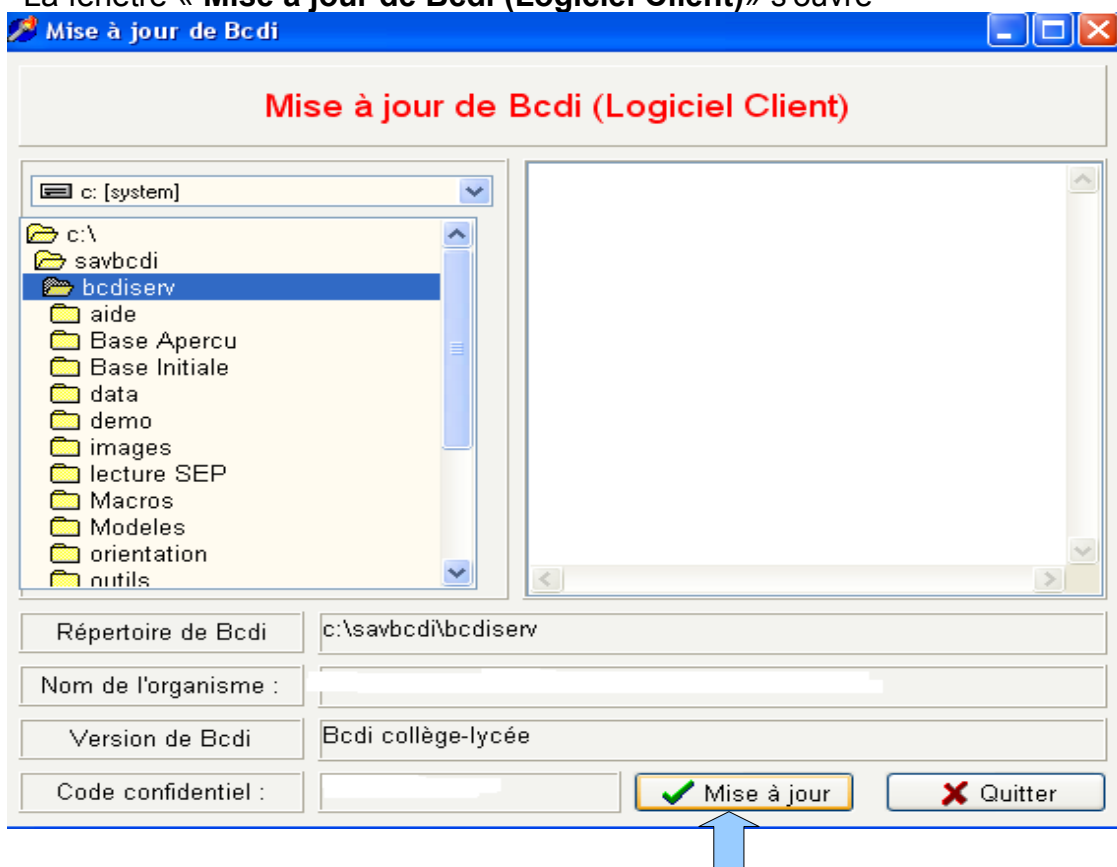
La fenêtre « Mise à jour de Bcdi (Logiciel Client) » s'ouvre

Mise à jour de Bcdi

Mise à jour de Bcdi (Logiciel Client)

c: [system]

c:\
savbcdi
bcdiserv
aide
Base Apercu
Base Initiale
data
demo
images
lecture SEP
Macros
Modeles
orientation
outils

Répertoire de Bcdi | c:\savbcdi\bcdiserv

Nom de l'organisme :

Version de Bcdi | Bcdi collège-lycée

Code confidentiel :

Mise à jour

Quitter